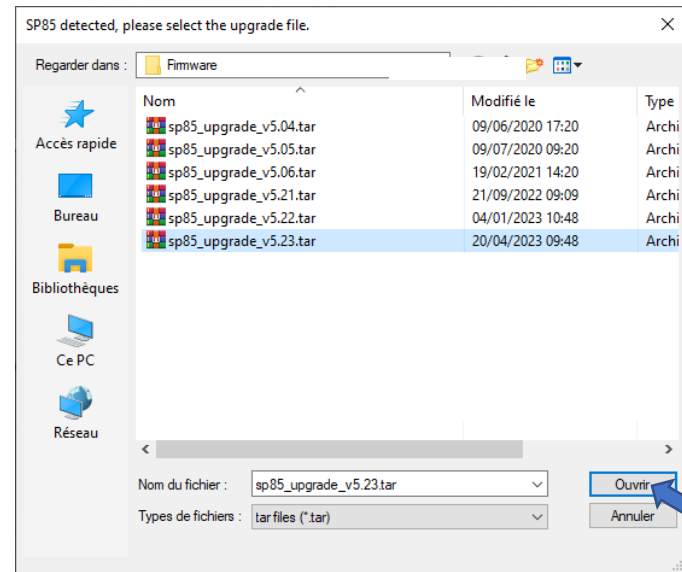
SP85 detected, please select the upgrade file.

Regarder dans : Firmware

Accès rapide
Bureau
Bibliothèques
Ce PC
Réseau

| Nom | Modifié le | Type |
|---|---|---|
| sp85_upgrade_v5.04.tar | 09/06/2020 17:20 | Archi |
| sp85_upgrade_v5.05.tar | 09/07/2020 09:20 | Archi |
| sp85_upgrade_v5.06.tar | 19/02/2021 14:20 | Archi |
| sp85_upgrade_v5.21.tar | 21/09/2022 09:09 | Archi |
| sp85_upgrade_v5.22.tar | 04/01/2023 10:48 | Archi |
| sp85_upgrade_v5.23.tar | 20/04/2023 09:48 | Archi |

Nom du fichier : sp85_upgrade_v5.23.tar
Types de fichiers : tar files (*.tar)
Ouvrir
Annuler